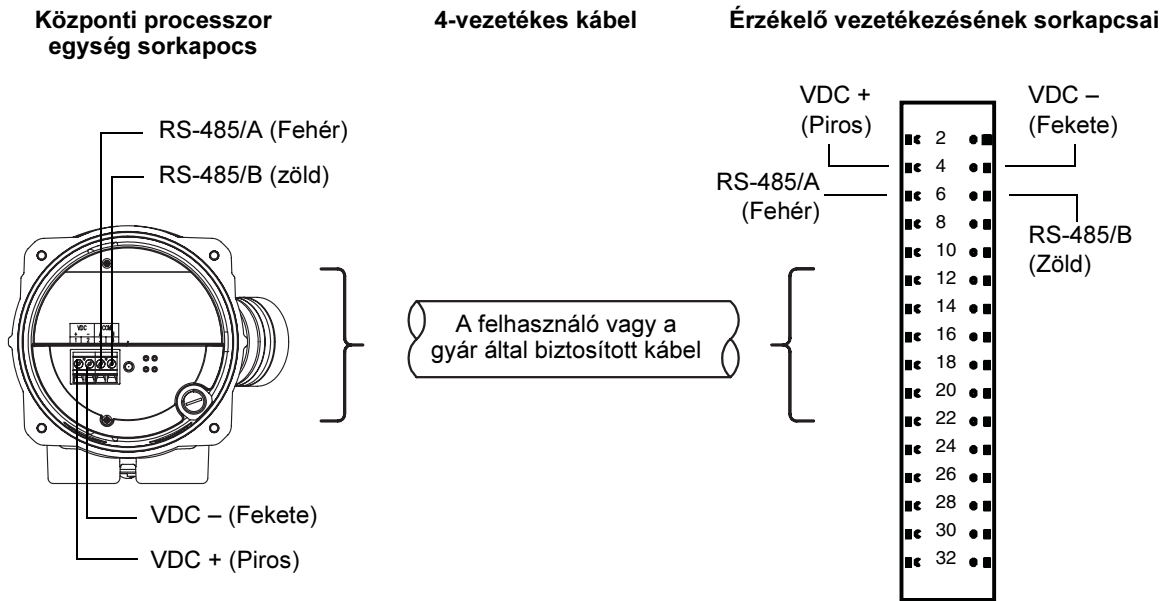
Központi processzor egység sorkapocs

4-vezetékes kábel

Érzékelő vezetékezésének sorkapcsai

RS-485/A (Fehér)

RS-485/B (zöld)

VDC

COM

VDC – (Fekete)

VDC + (Piros)

A felhasználó vagy a gyár által biztosított kábel

VDC + (Piros)

VDC – (Fekete)

RS-485/A (Fehér)

RS-485/B (Zöld)

2
4
6
8
10
12
14
16
18
20
22
24
26
28
30
32